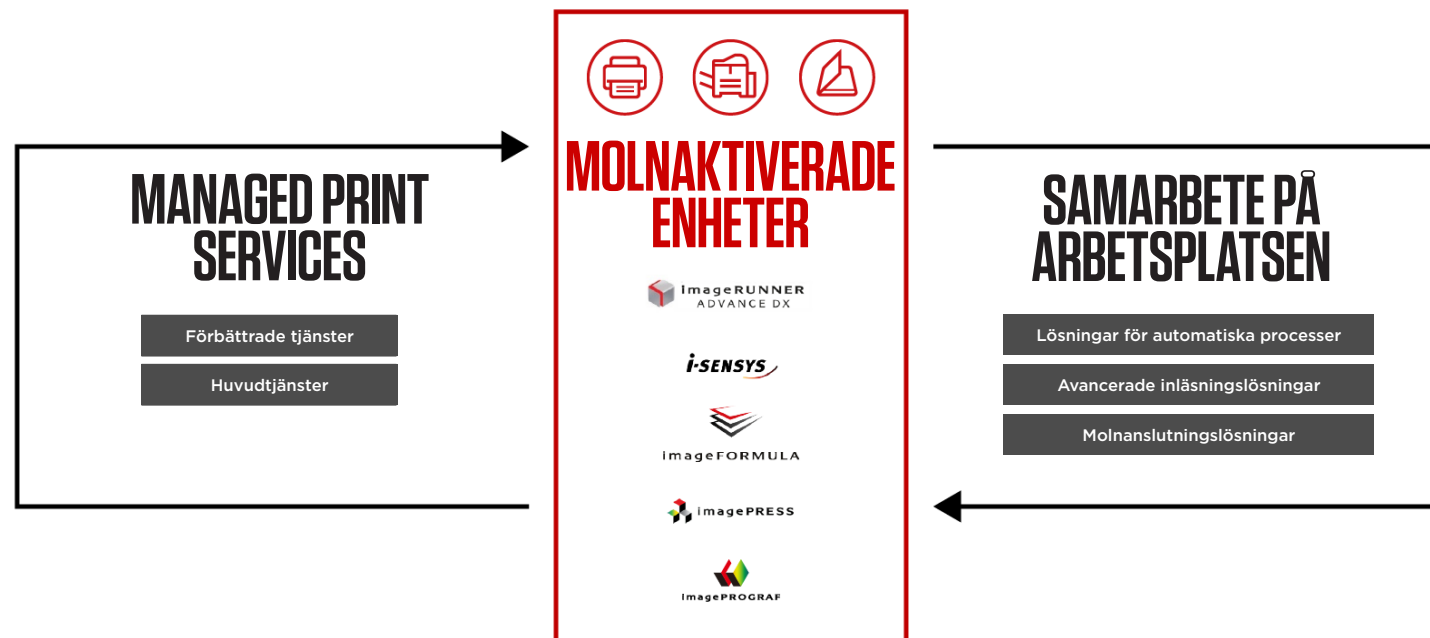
MANAGED PRINT SERVICES

Förbättrade tjänster

Huvudtjänster

MOLNAKTIVERADE ENHETER

imageRUNNER ADVANCE DX

i-SENSYS

imageFORMULA

imagePRESS

imagePROGRAF

SAMARBETE PÅ ARBETSPLATSEN

Lösningar för automatiska processer

Avancerade inläsningslösningar

Molnanslutningslösningar